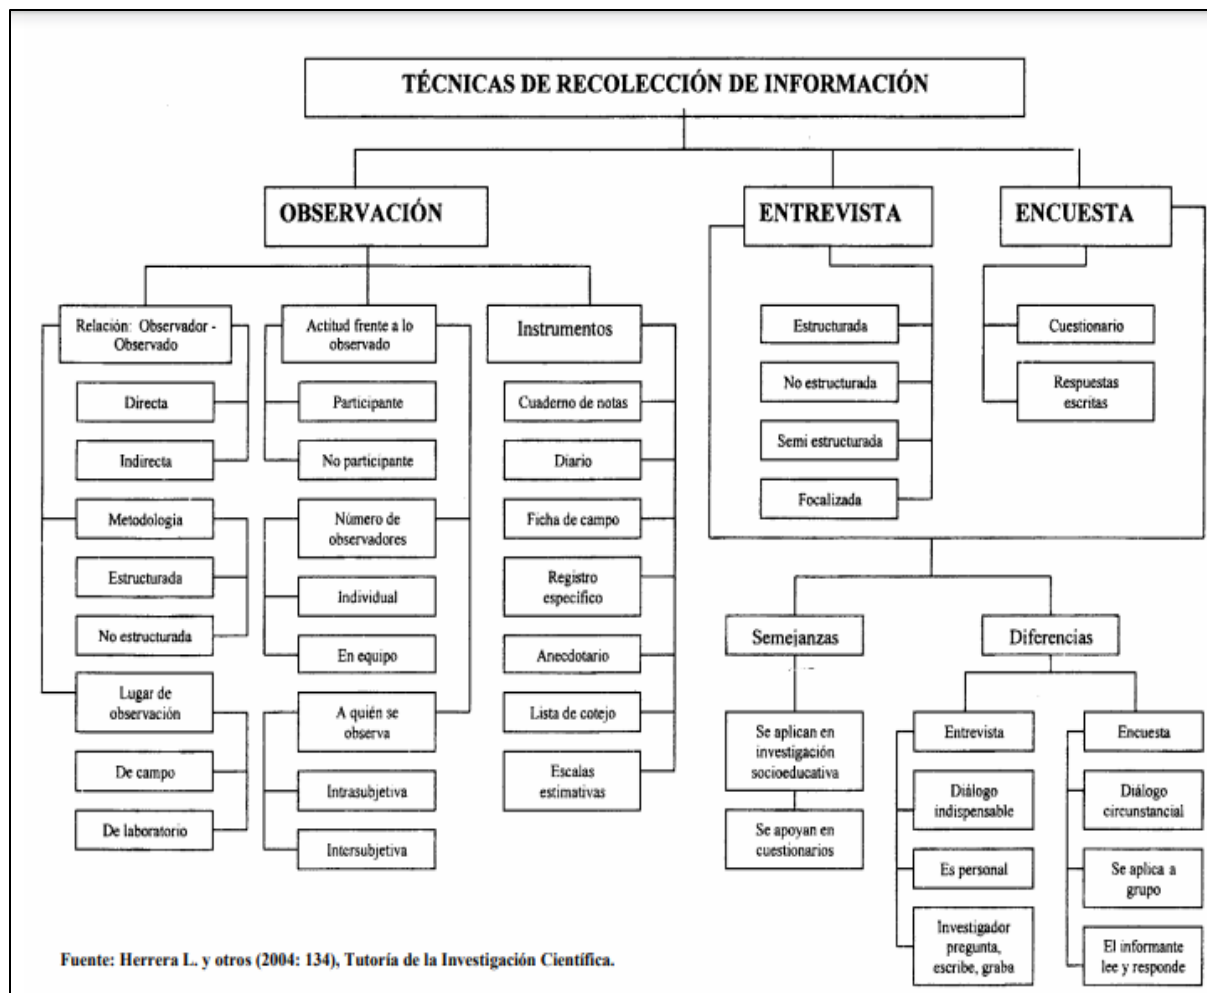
TÉCNICAS DE RECOLECCIÓN DE INFORMACIÓN

OBSERVACIÓN

Relación: Observador - Observado

Directa

Indirecta

Metodologia

Estructurada

No estructurada

Lugar de observación

De campo

De laboratorio

Actitud frente a lo observado

Participante

No participante

Número de observadores

Individual

En equipo

A quién se observa

Intrasubjetiva

Intersubjetiva

Instrumentos

Cuaderno de notas

Diario

Ficha de campo

Registro específico

Anecdotario

Lista de cotejo

Escalas estimativas

ENTREVISTA

Estructurada

No estructurada

Semi estructurada

Focalizada

ENCUESTA

Cuestionario

Respuestas escritas

Semejanzas

Se aplican en investigación socioeducativa

Se apoyan en cuestionarios

Diferencias

Entrevista

Diálogo indispensable

Es personal

Investigador pregunta, escribe, graba

Encuesta

Diálogo circunstancial

Se aplica a grupo

El informante lee y responde

Fuente: Herrera L. y otros (2004: 134), Tutoría de la Investigación Científica.